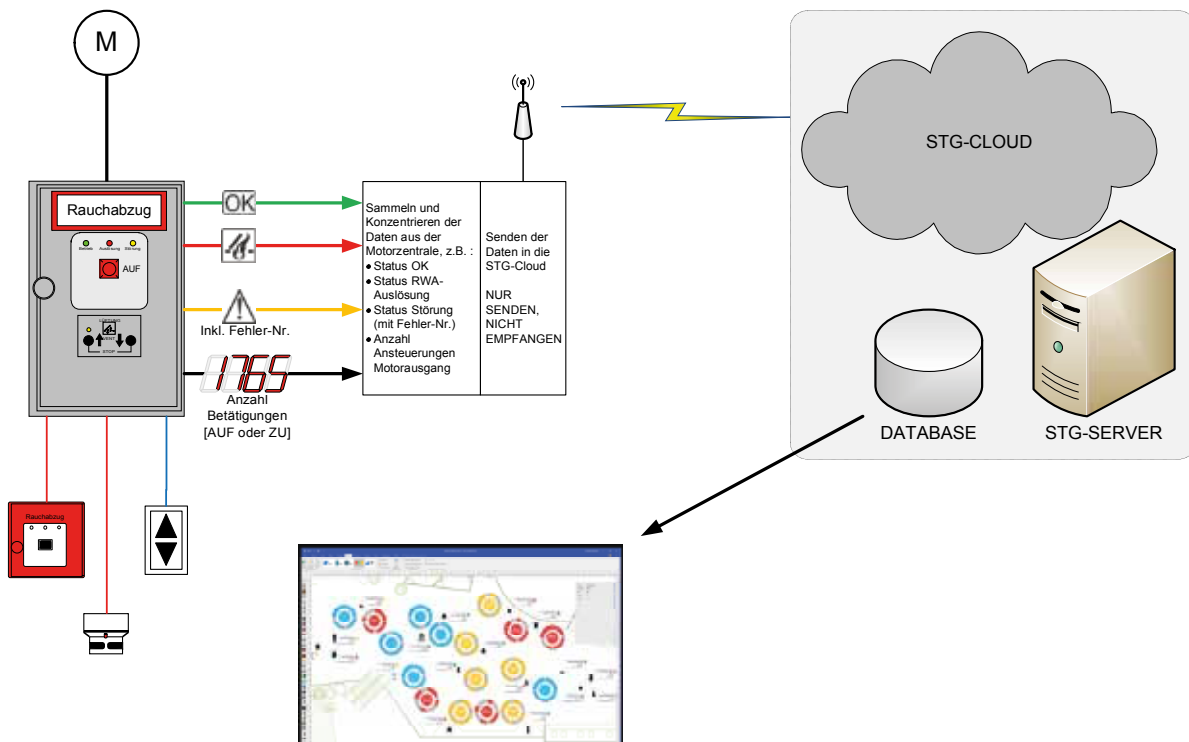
M

Rauchabzug

Betrieb Auslösung Störung

AUF

STOP

OK

Inkl. Fehler-Nr.

1765

Anzahl Betätigungen [AUF oder ZU]

Sammeln und Konzentrieren der Daten aus der Motorzentrale, z.B. :
• Status OK
• Status RWA-Auslösung
• Status Störung (mit Fehler-Nr.)
• Anzahl Ansteuerungen Motorausgang

Senden der Daten in die STG-Cloud

NUR SENDEN, NICHT EMPFANGEN

STG-CLOUD

DATABASE

STG-SERVER

Rauchabzug